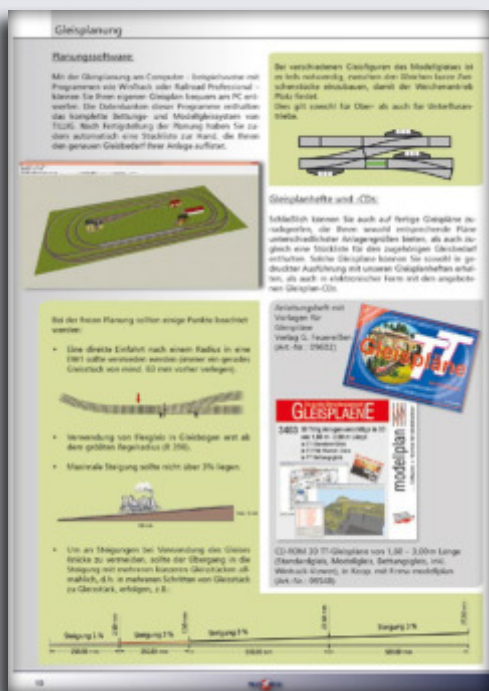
Gleisplanung

Planungssoftware:

Mit der Gleisplanung am Computer - fertigeSoftware mit Programmen wie WinTrack oder Railroad Professional - können Sie Ihren eigenen Gleisplan bauen am PC entwerfen. Die Datenbanken dieser Programme enthalten das komplette Bettungs- und Modellgleissystem von TILLIG. Nach Fertigstellung der Planung haben Sie zudem automatisch eine Stückliste zur Hand, die Ihnen den genauen Gleisbedarf Ihrer Anlage aufführt.

Bei verschiedenen Gleisfiguren des Modellgleises ist es teils notwendig, zwischen den Weichen kurze Zwischenstücke einzubauen, damit der Weichenantrieb Platz findet.
Dies gilt sowohl für Ober- als auch für Unterflurantriebe.

Gleisplanhefte und -CDs:

Schließlich können Sie auch auf fertige Gleispläne zurückgreifen, die Ihnen sowohl entsprechende Pläne unterschiedlicher Anlagengrößen bieten, als auch zugleich eine Stückliste für den zugehörigen Gleisbedarf enthalten. Solche Gleispläne können Sie sowohl in gedruckter Ausführung mit unseren Gleisplanheften erhalten, als auch in elektronischer Form mit den angebotenen Gleisplan-CDs.

Bei der freien Planung sollten einige Punkte beachtet werden:

Eine direkte Einfahrt nach einem Radius in eine Weiche sollte vermieden werden (immer ein gerades Gleisstück von mind. 60 mm vorher verlegen).

Verwendung von Flexgleis in Gleisbögen erst ab dem größten Regelradius (R 396).

Maximale Steigung sollte nicht über 3% liegen.

Um an Steigungen bei Verwendung des Gleises Knicke zu vermeiden, sollte der Übergang in die Steigung mit mehreren kürzeren Gleisstücken allmählich, d.h. in mehreren Schritten von Gleisstück zu Gleisstück, erfolgen, z.B.:

Anleitungsheft mit Vorlagen für Gleispläne Verlag G. Feuereißen (Art.-Nr.: 09602)

Gleispläne

GLEISPLAENE

modellplan

CD-ROM 33 TT-Gleispläne von 1,00 - 3,00 m Länge (Standardgleis, Modellgleis, Bettungsgleis, inkl. Weinbuch-Hinweis), in Koop. mit Firma modellplan (Art.-Nr.: 09538)

Steigung 1 % | Steigung 2 % | Steigung 3 % | Steigung 3 %

18